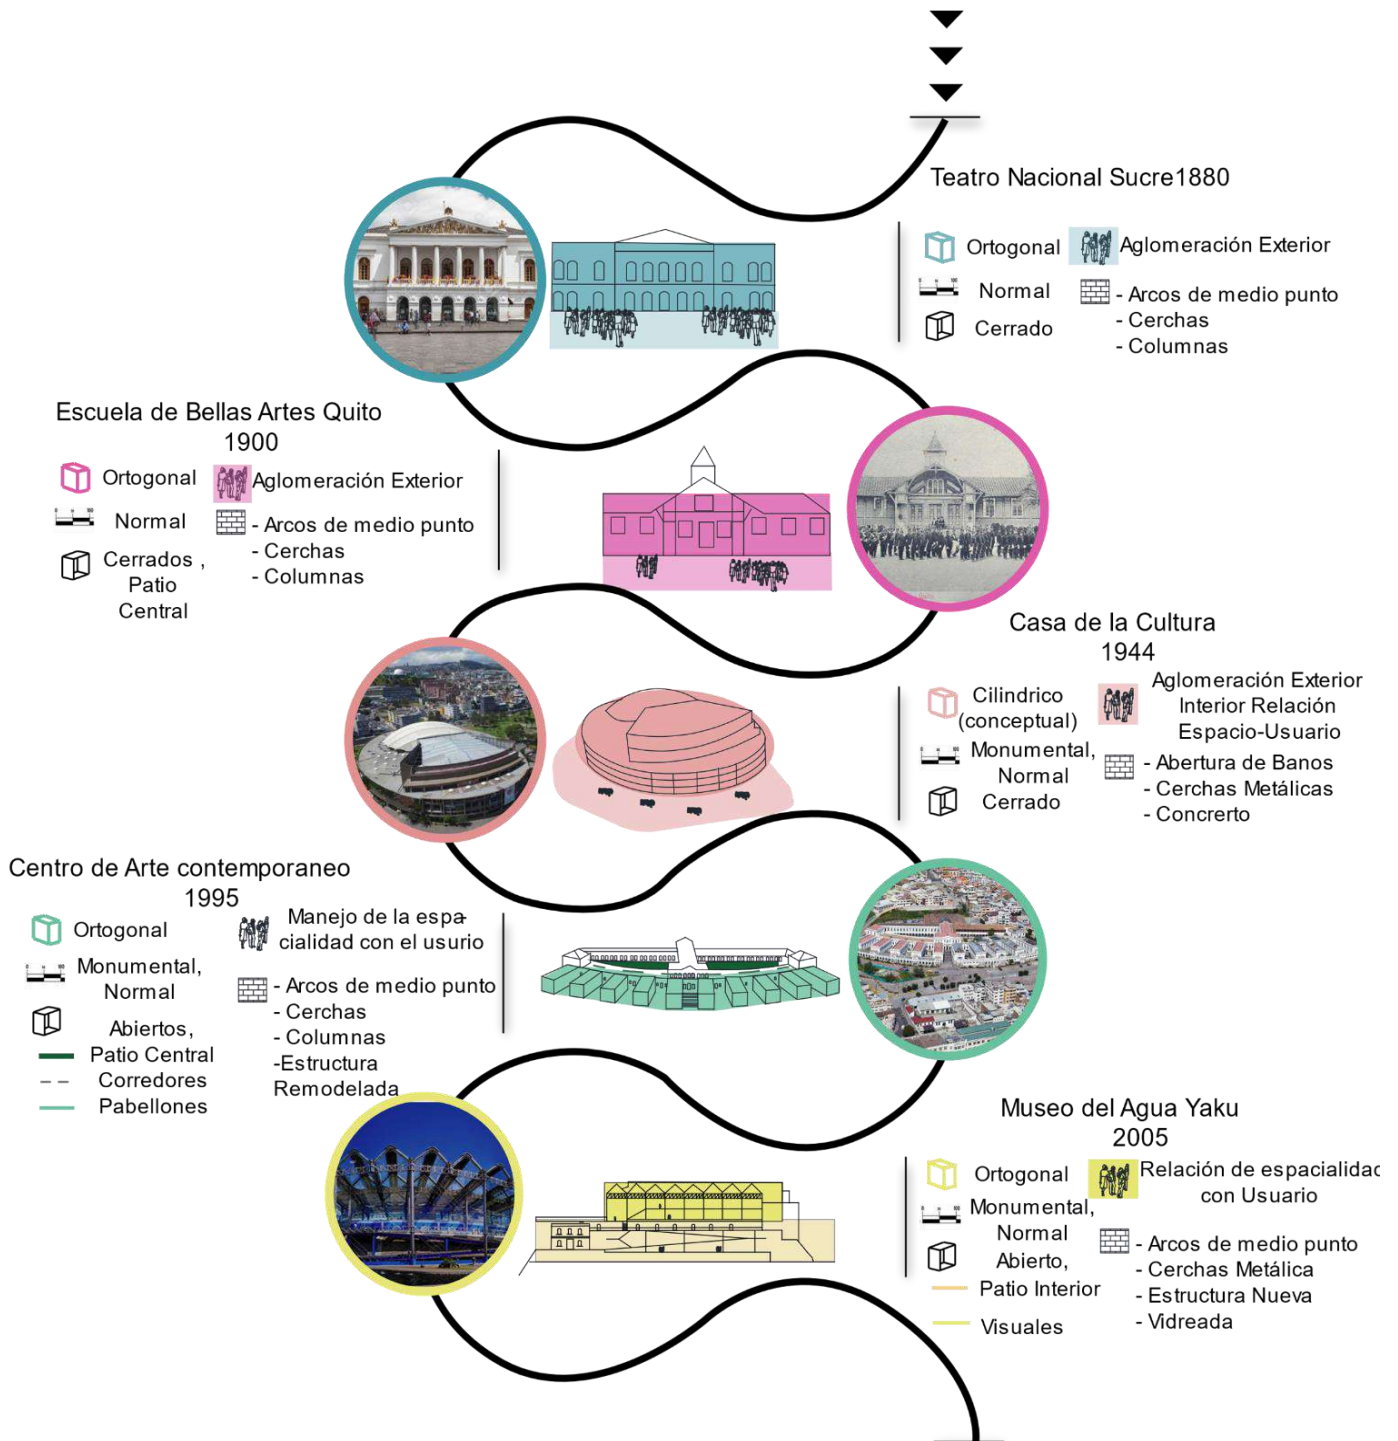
Teatro Nacional Sucre1880

Ortogonal
Aglomeración Exterior
Normal
- Arcos de medio punto
- Cerchas
- Columnas
Cerrado

Escuela de Bellas Artes Quito
1900

Ortogonal
Aglomeración Exterior
Normal
- Arcos de medio punto
- Cerchas
- Columnas
Cerrados , Patio Central

Casa de la Cultura
1944

Cilindrico (conceptual)
Aglomeración Exterior Interior Relación Espacio-Usuario
Monumental, Normal
- Abertura de Banos
- Cerchas Metálicas
- Concrerto
Cerrado

Centro de Arte contemporaneo
1995

Ortogonal
Manejo de la espacialidad con el usurio
Monumental, Normal
- Arcos de medio punto
- Cerchas
- Columnas
-Estructura Remodelada
Abiertos,
Patio Central
Corredores
Pabellones

Museo del Agua Yaku
2005

Ortogonal
Relación de espacialidad con Usuario
Monumental, Normal
Abierto,
- Arcos de medio punto
- Cerchas Metálica
- Estructura Nueva
- Vidreada
Patio Interior
Visuales